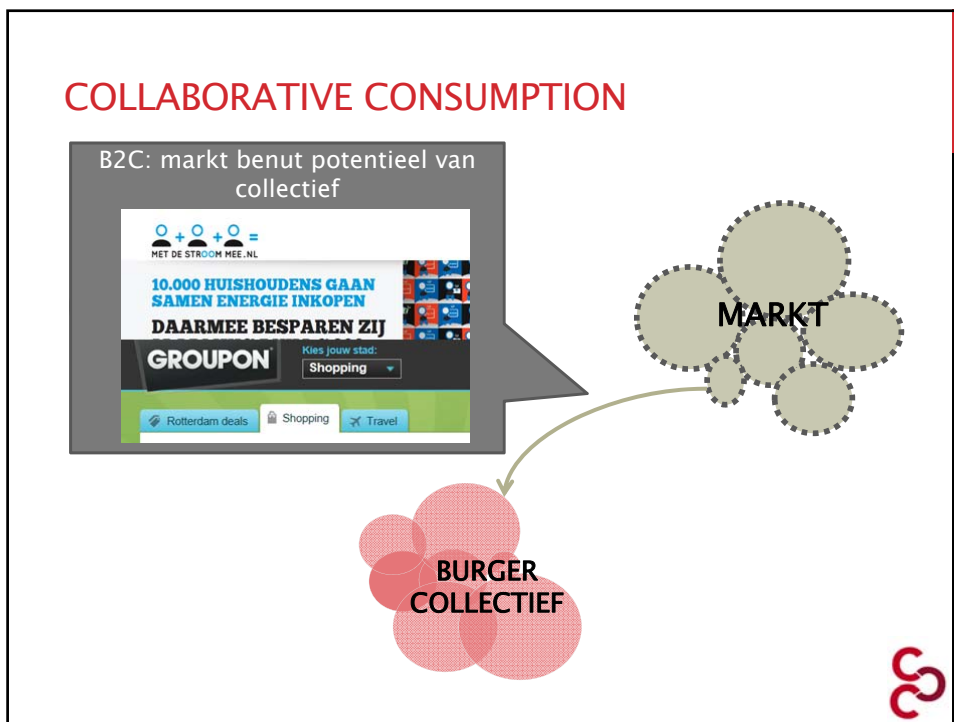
COLLABORATIVE CONSUMPTION

B2C: markt benut potentieel van collectief

MET DE STROOM MEE.NL

10.000 HUISHOUDENS GAAN SAMEN ENERGIE INKOPEN

DAARMEE BESPAREN ZIJ

GROUPON

Kies jouw stad:

Shopping

Rotterdam deals

Shopping

Travel

MARKT

BURGER COLLECTIEF